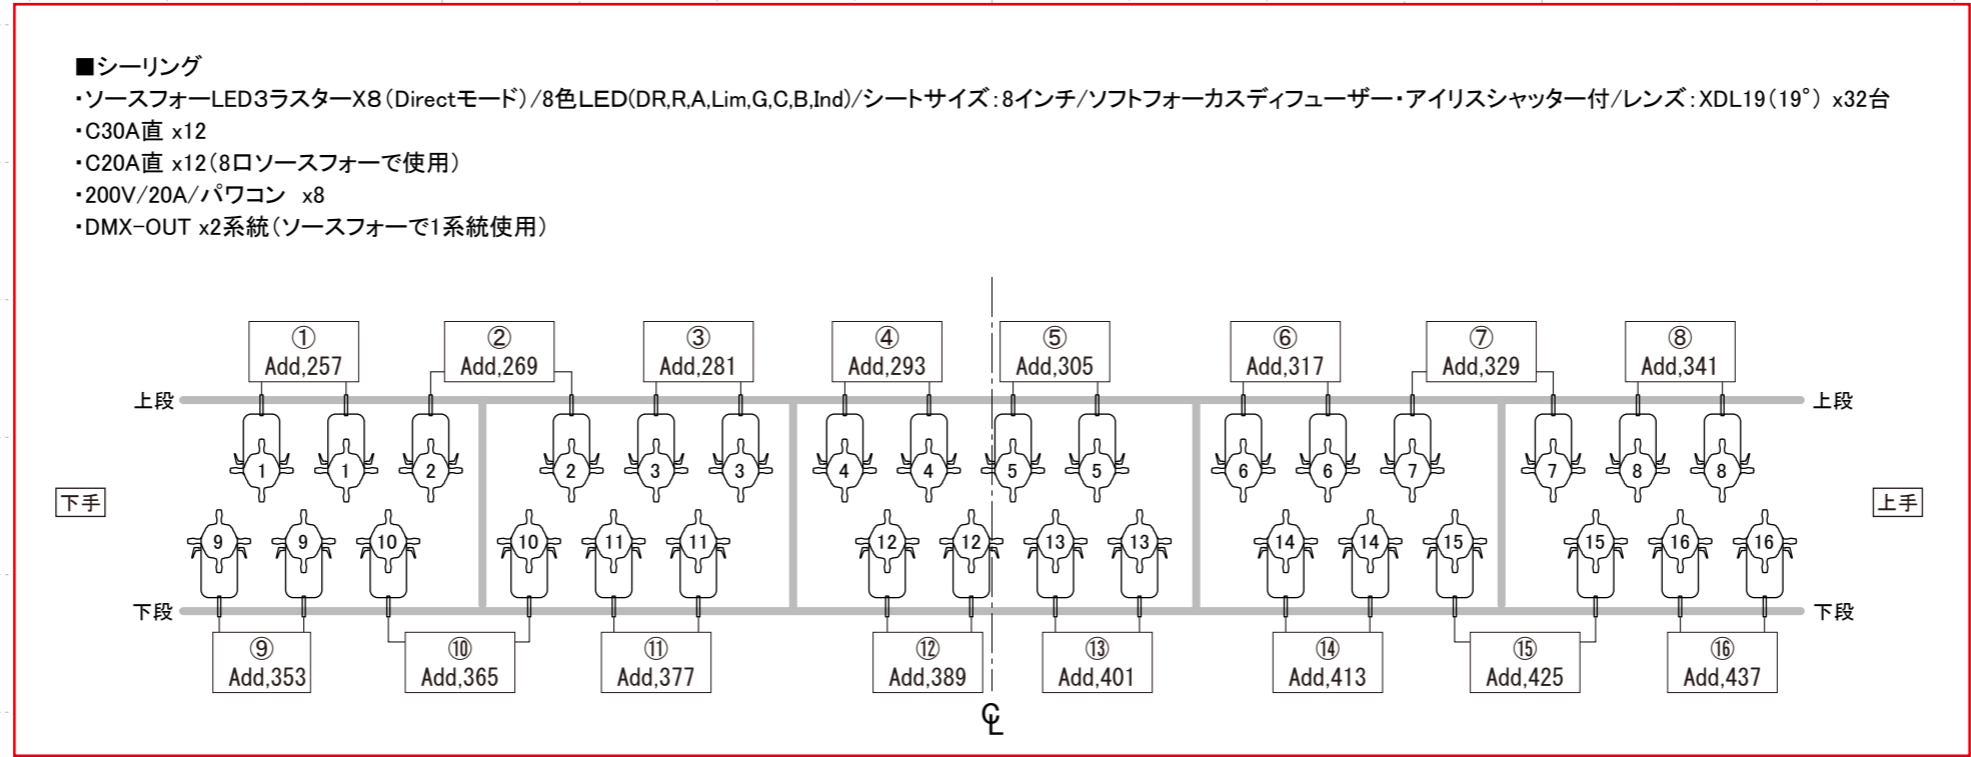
■シーリング
・ソースフォーLED3ラスターX8（Directモード）/8色LED(DR,R,A,Lim,G,C,B,Ind)/シートサイズ：8インチ/ソフトフォーカスディフューザー・アイリスシャッター付/レンズ：XDL19（19°） x32台
・C30A直 x12
・C20A直 x12（8口ソースフォーで使用）
・200V/20A/パワコン x8
・DMX-OUT x2系統（ソースフォーで1系統使用）

① Add,257
② Add,269
③ Add,281
④ Add,293
⑤ Add,305
⑥ Add,317
⑦ Add,329
⑧ Add,341

上段
上段

1 1 2 2 3 3 4 4 5 5 6 6 7 7 8 8

下手
上手

9 9 10 10 11 11 12 12 13 13 14 14 15 15 16 16

下段
下段

⑨ Add,353
⑩ Add,365
⑪ Add,377
⑫ Add,389
⑬ Add,401
⑭ Add,413
⑮ Add,425
⑯ Add,437

CL